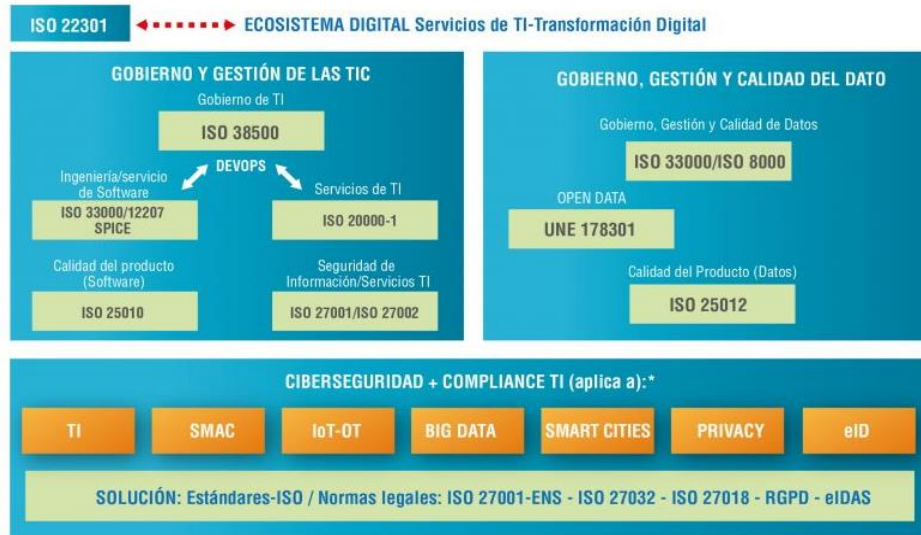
ISO 22301

ECOSISTEMA DIGITAL Servicios de TI-Transformación Digital

GOBIERNO Y GESTIÓN DE LAS TIC

Gobierno de TI

ISO 38500

DEVOPS

Ingeniería/servicio de Software

ISO 33000/12207 SPICE

Servicios de TI

ISO 20000-1

Calidad del producto (Software)

ISO 25010

Seguridad de Información/Servicios TI

ISO 27001/ISO 27002

GOBIERNO, GESTIÓN Y CALIDAD DEL DATO

Gobierno, Gestión y Calidad de Datos

ISO 33000/ISO 8000

OPEN DATA

UNE 178301

Calidad del Producto (Datos)

ISO 25012

CIBERSEGURIDAD + COMPLIANCE TI (aplica a):*

TI

SMAC

IoT-OT

BIG DATA

SMART CITIES

PRIVACY

eID

SOLUCIÓN: Estándares-ISO / Normas legales: ISO 27001-ENS - ISO 27032 - ISO 27018 - RGPD - eIDAS